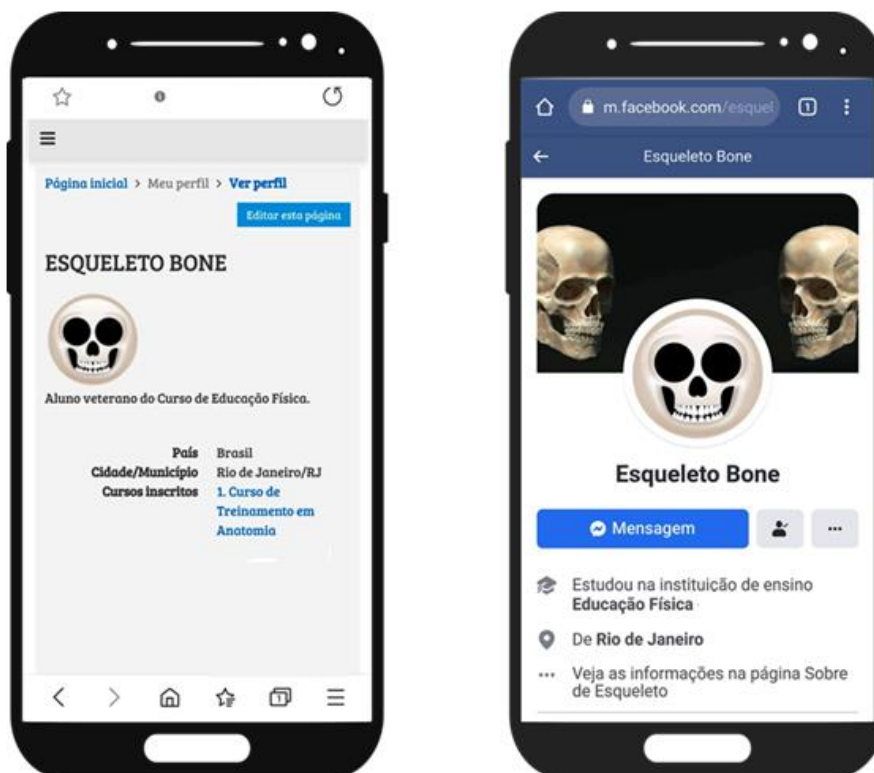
Página inicial > Meu perfil > Ver perfil

Editar esta página

ESQUELETO BONE

Aluno veterano do Curso de Educação Física.

| País | Brasil |
|---|---|
| Cidade/Município | Rio de Janeiro/RJ |
| Cursos inscritos | 1. Curso de Treinamento em Anatomia |

m.facebook.com/esquel

1

Esqueleto Bone

Esqueleto Bone

Mensagem

...

Estudou na instituição de ensino Educação Física

De Rio de Janeiro

Veja as informações na página Sobre de Esqueleto